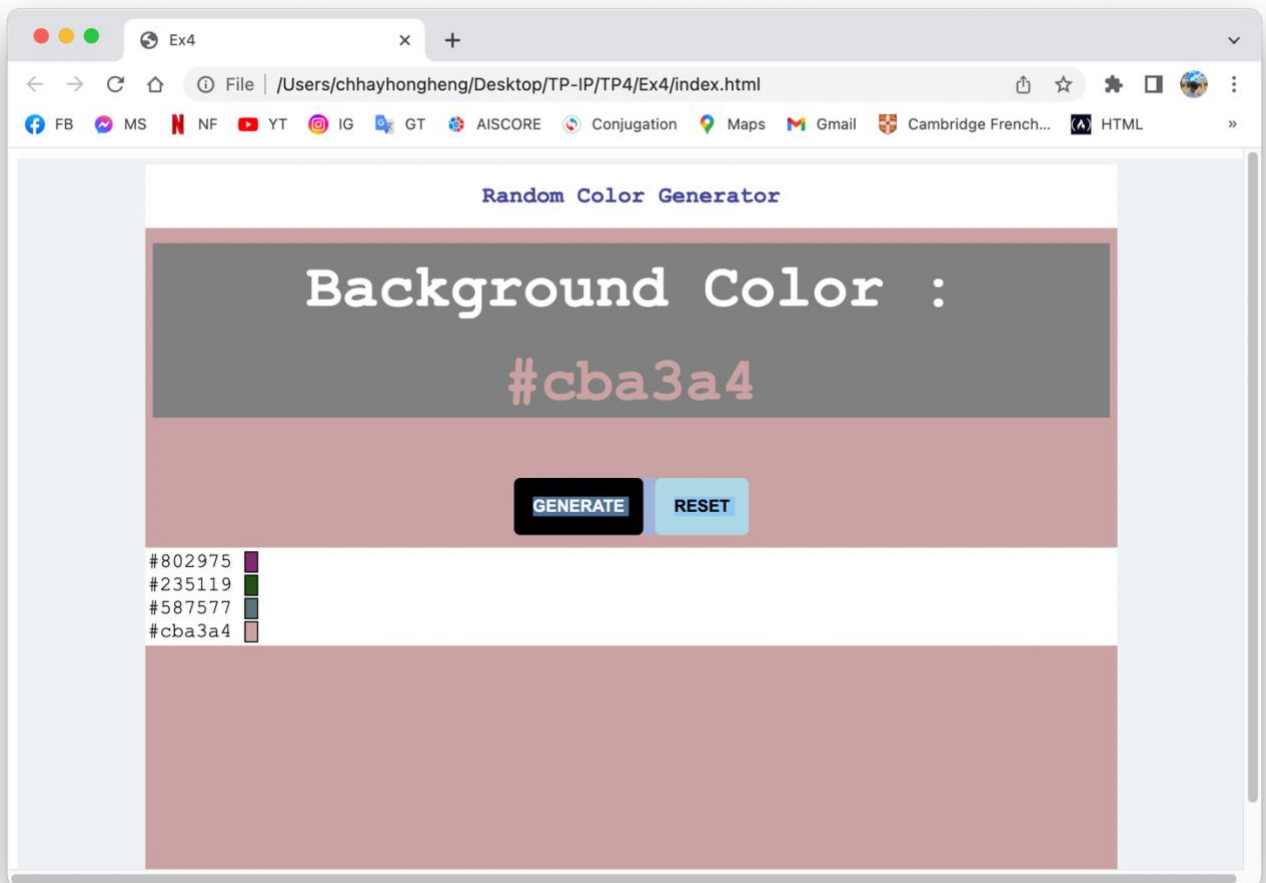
Ex4
File /Users/chhayhongheng/Desktop/TP-IP/TP4/Ex4/index.html
FB MS NF YT IG GT AISCORE Conjugation Maps Gmail Cambridge French... HTML »

Random Color Generator

Background Color :

#cba3a4

GENERATE RESET

#802975
#235119
#587577
#cba3a4